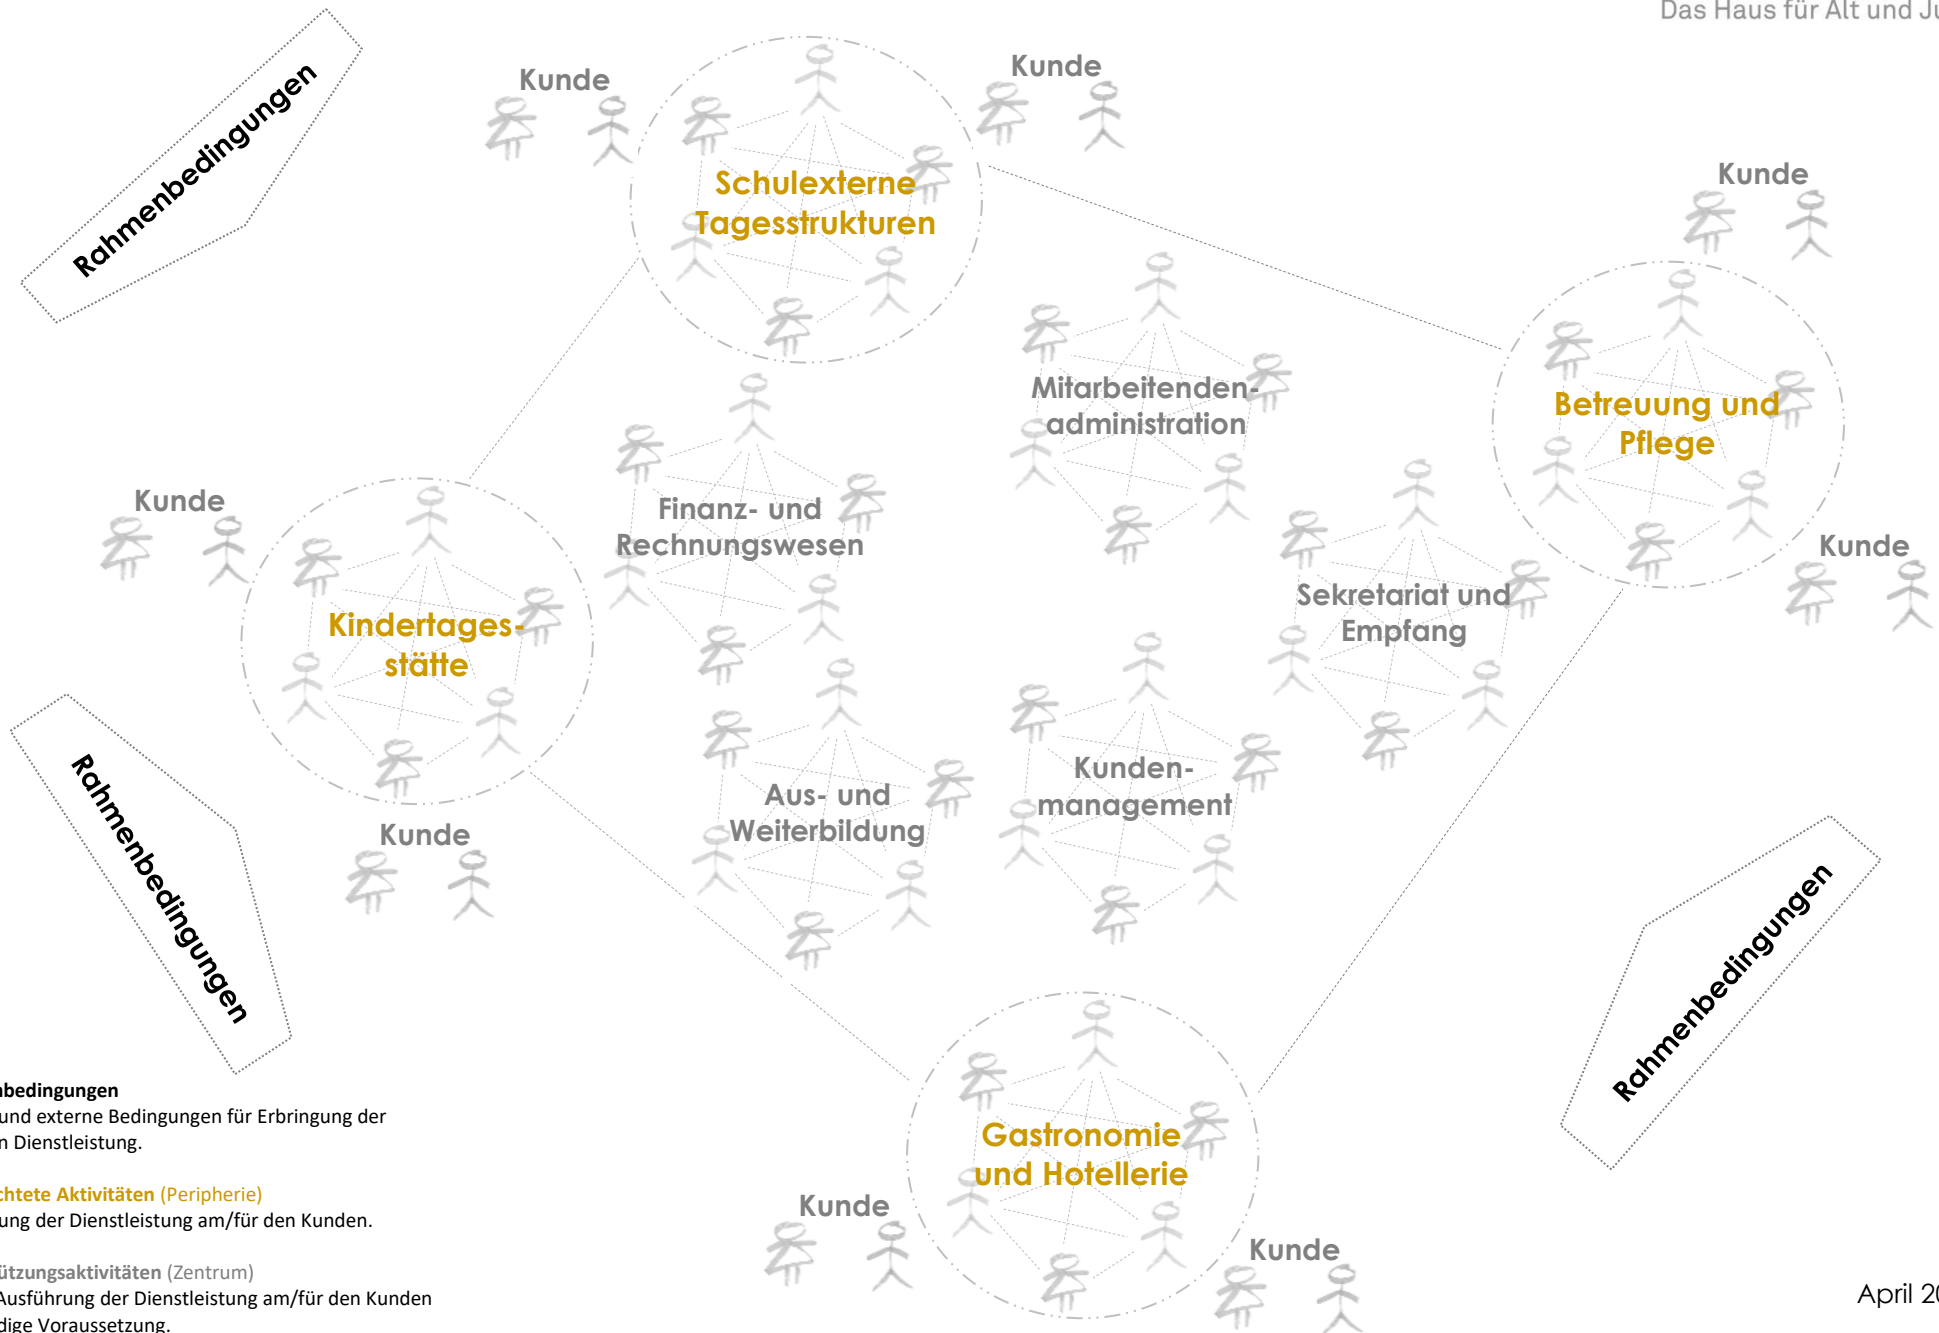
Das Haus für Alt und Ju

Rahmenbedingungen

Kunde

Kunde

Schulexterne Tagesstrukturen

Kunde

Mitarbeitenden-administration

Betreuung und Pflege

Kunde

Finanz- und Rechnungswesen

Kindertages-stätte

Sekretariat und Empfang

Kunde

Aus- und Weiterbildung

Kunden-management

Kunde

Rahmenbedingungen

Rahmenbedingungen

Gastronomie und Hotellerie

Kunde

Kunde

bedingungen
und externe Bedingungen für Erbringung der
n Dienstleistung.

chtete Aktivitäten (Peripherie)
ung der Dienstleistung am/für den Kunden.

ützungsaktivitäten (Zentrum)
Ausführung der Dienstleistung am/für den Kunden
dige Voraussetzung.

April 20